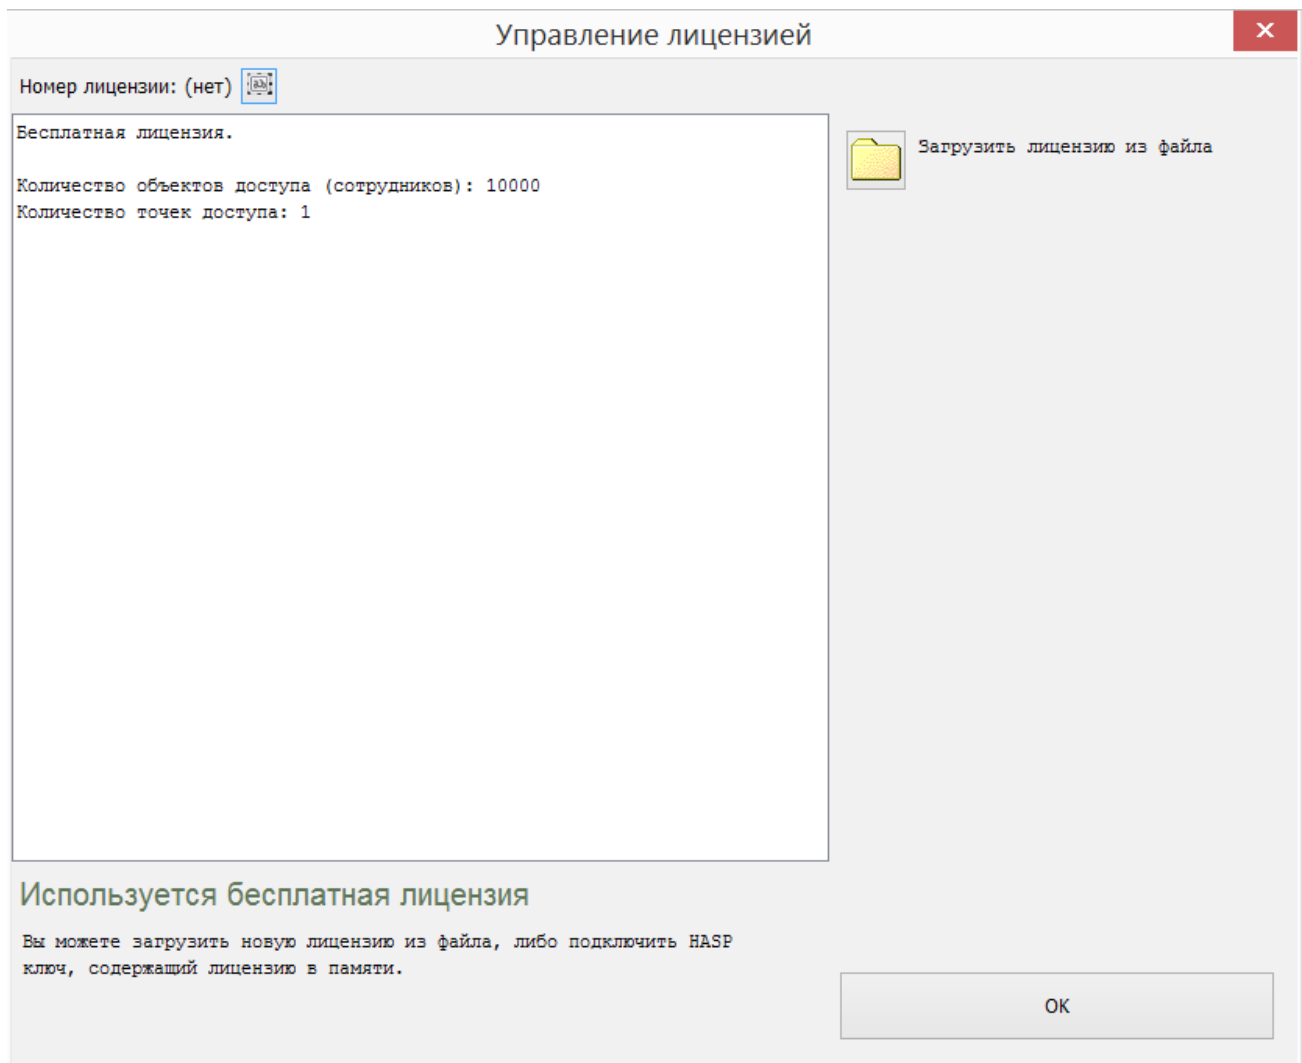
Управление лицензией

Номер лицензии: (нет)

Бесплатная лицензия.

Количество объектов доступа (сотрудников): 10000
Количество точек доступа: 1

Загрузить лицензию из файла

Используется бесплатная лицензия

Вы можете загрузить новую лицензию из файла, либо подключить HASP ключ, содержащий лицензию в памяти.

OK